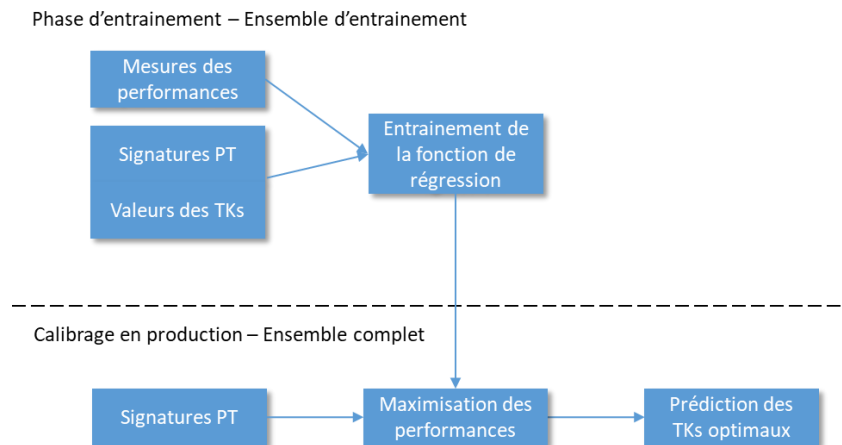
Phase d’entrainement – Ensemble d’entrainement

Mesures des performances

Signatures PT

Valeurs des TKs

Entrainement de la fonction de régression

Calibrage en production – Ensemble complet

Signatures PT

Maximisation des performances

Prédiction des TKs optimaux